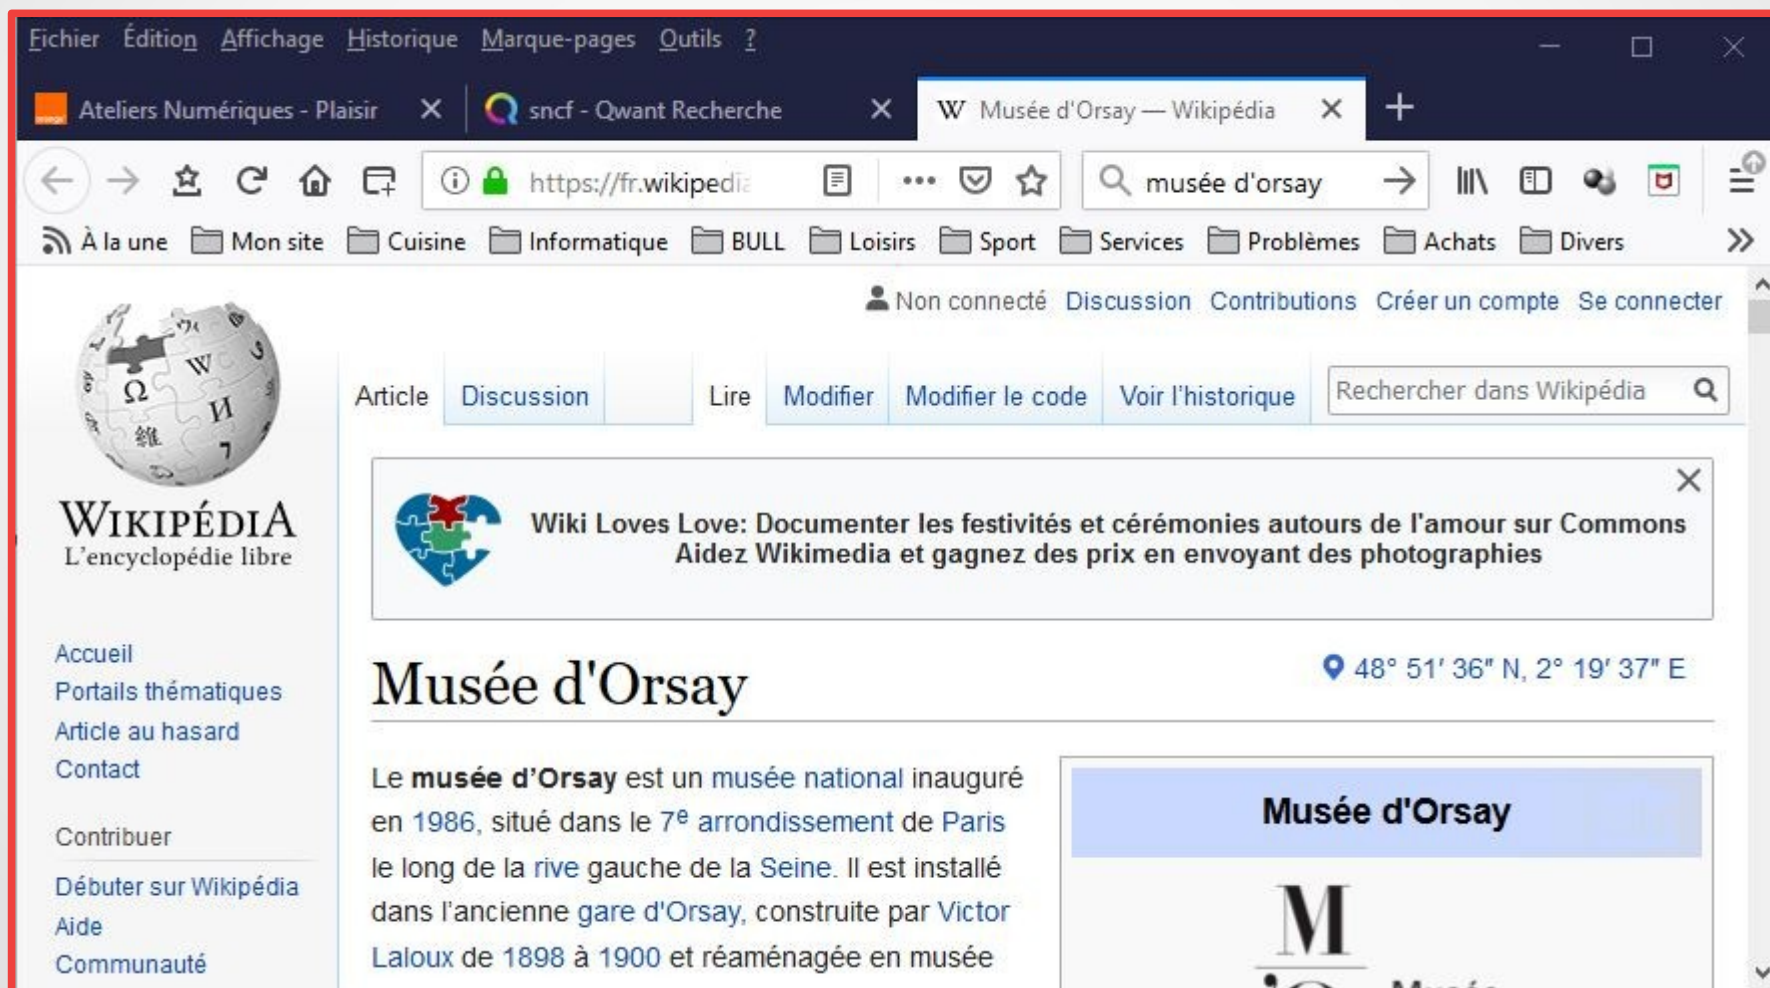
Fichier Édition Affichage Historique Marque-pages Outils ?

Ateliers Numériques - Plaisir ✕ sncf - Qwant Recherche ✕ W Musée d'Orsay — Wikipédia ✕ +

https://fr.wikipedi

musée d'orsay

À la une Mon site Cuisine Informatique BULL Loisirs Sport Services Problèmes Achats Divers

Non connecté Discussion Contributions Créer un compte Se connecter

WIKIPÉDIA
L'encyclopédie libre

Article Discussion Lire Modifier Modifier le code Voir l'historique Rechercher dans Wikipédia

Wiki Loves Love: Documenter les festivités et cérémonies autours de l'amour sur Commons
Aidez Wikimedia et gagnez des prix en envoyant des photographies

Accueil
Portails thématiques
Article au hasard
Contact

Contribuer
Débuter sur Wikipédia
Aide
Communauté

Musée d'Orsay

48° 51′ 36″ N, 2° 19′ 37″ E

Le **musée d'Orsay** est un musée national inauguré en 1986, situé dans le 7$^e$ arrondissement de Paris le long de la rive gauche de la Seine. Il est installé dans l'ancienne gare d'Orsay, construite par Victor Laloux de 1898 à 1900 et réaménagée en musée

Musée d'Orsay

M